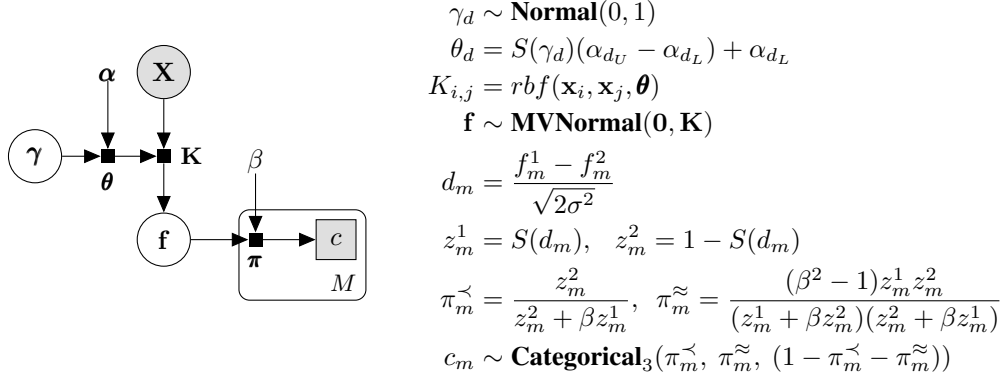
$\boldsymbol{\alpha}$

$\mathbf{X}$

$\boldsymbol{\gamma}$

$\boldsymbol{\theta}$

$\mathbf{K}$

$\beta$

$\mathbf{f}$

$\boldsymbol{\pi}$

$c$

$M$

$\gamma_d \sim \textbf{Normal}(0,1)$

$\theta_d = S(\gamma_d)(\alpha_{d_U} - \alpha_{d_L}) + \alpha_{d_L}$

$K_{i,j} = rbf(\mathbf{x}_i, \mathbf{x}_j, \boldsymbol{\theta})$

$\mathbf{f} \sim \textbf{MVNormal}(\mathbf{0}, \mathbf{K})$

$d_m = \frac{f_m^1 - f_m^2}{\sqrt{2\sigma^2}}$

$z_m^1 = S(d_m), \quad z_m^2 = 1 - S(d_m)$

$\pi_m^{\prec} = \frac{z_m^2}{z_m^2 + \beta z_m^1}, \ \pi_m^{\approx} = \frac{(\beta^2 - 1) z_m^1 z_m^2}{(z_m^1 + \beta z_m^2)(z_m^2 + \beta z_m^1)}$

$c_m \sim \textbf{Categorical}_3(\pi_m^{\prec}, \, \pi_m^{\approx}, \, (1 - \pi_m^{\prec} - \pi_m^{\approx}))$